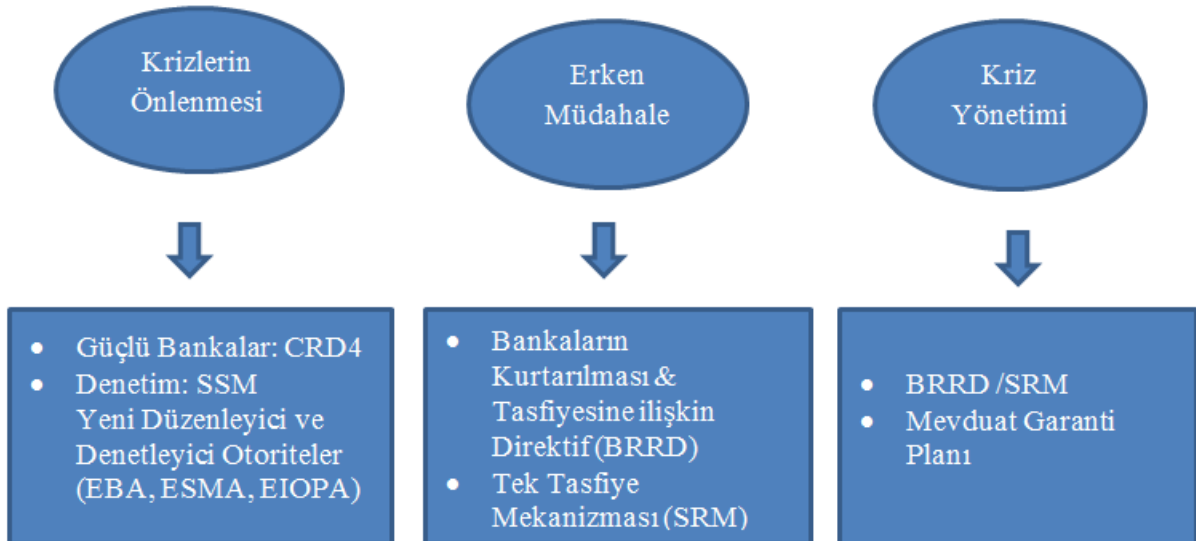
Krizlerin Önlenmesi

Erken Müdahale

Kriz Yönetimi

- Güçlü Bankalar: CRD4
- Denetim: SSM Yeni Düzenleyici ve Denetleyici Otoriteler (EBA, ESMA, EIOPA)

- Bankaların Kurtarılması & Tasfiyesine ilişkin Direktif (BRRD)
- Tek Tasfiye Mekanizması (SRM)

- BRRD /SRM
- Mevduat Garanti Planı